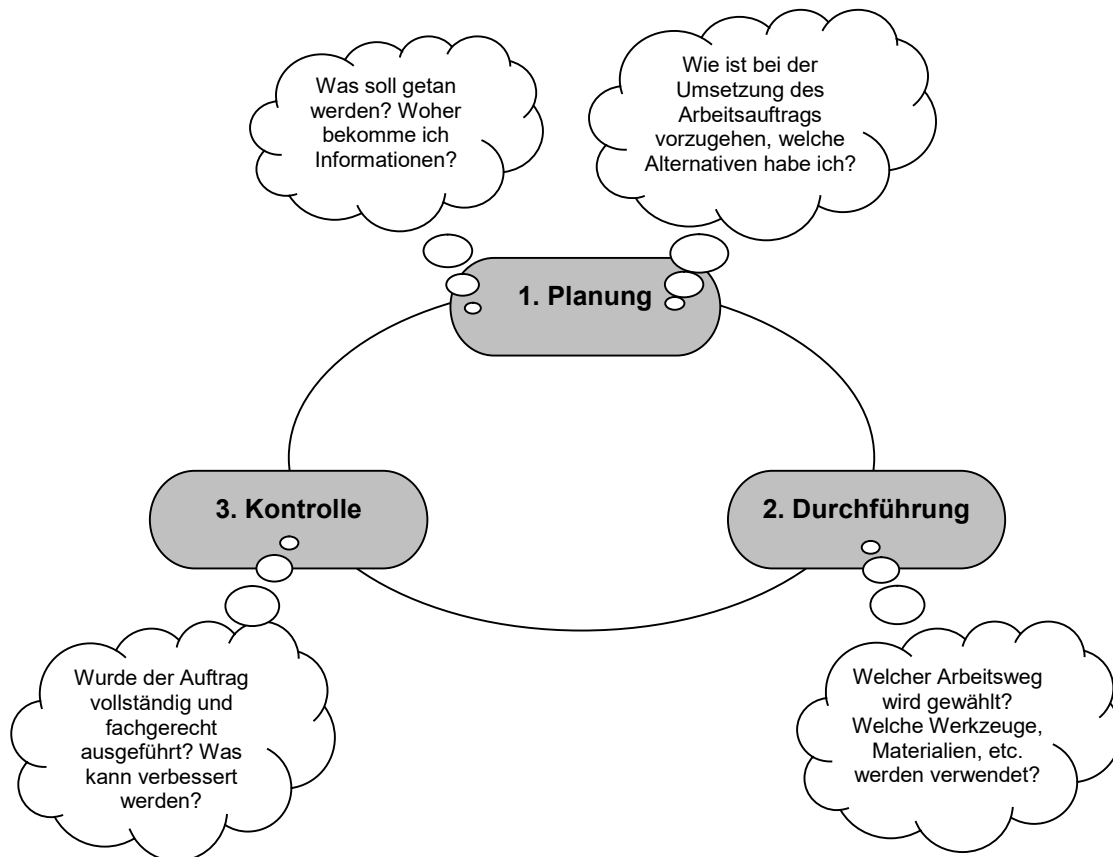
Was soll getan werden? Woher bekomme ich Informationen?

Wie ist bei der Umsetzung des Arbeitsauftrags vorzugehen, welche Alternativen habe ich?

1. Planung

3. Kontrolle

2. Durchführung

Wurde der Auftrag vollständig und fachgerecht ausgeführt? Was kann verbessert werden?

Welcher Arbeitsweg wird gewählt? Welche Werkzeuge, Materialien, etc. werden verwendet?